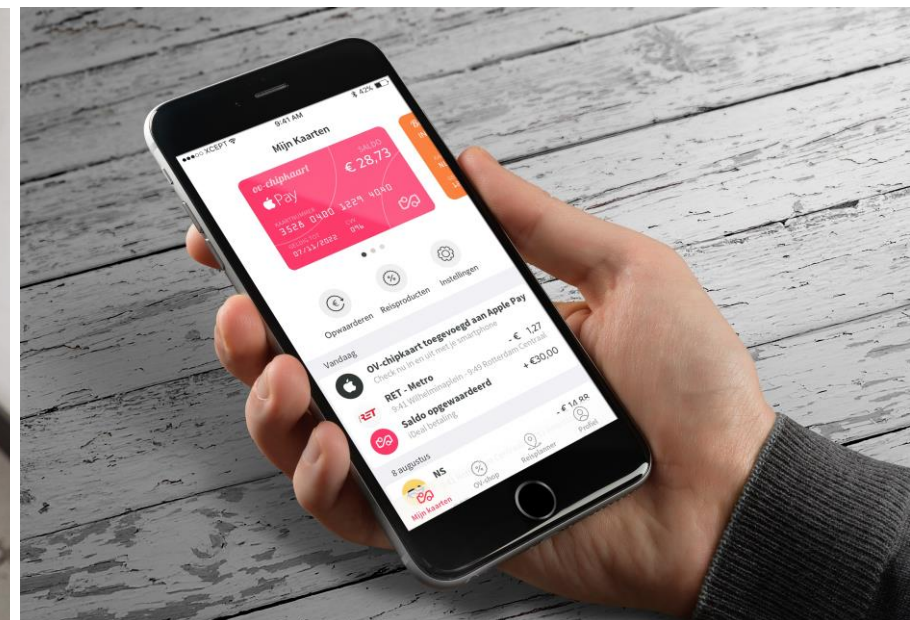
●●●○○ XCEPT 9:41 AM 42%

Mijn Kaarten

ov-chipkaart
Pay
SALDO
€ 28,73
KAARTNUMMER
3528 0400 1229 4040
GELDIG TOT
07/11/2022
KORTING
0%

Opwaarderen
Reisproducten
Instellingen

Vandaag
OV-chipkaart toegevoegd aan Apple Pay
Check nu in en uit met je smartphone

RET RET - Metro
9:41 Wilhelminaplein - 9:49 Rotterdam Centraal
- € 1,27

Saldo opgewaardeerd
iDeal betaling
+ €30,00

8 augustus
NS
- € 14,88

Mijn kaarten
OV-shop
Reisplanner
Profiel